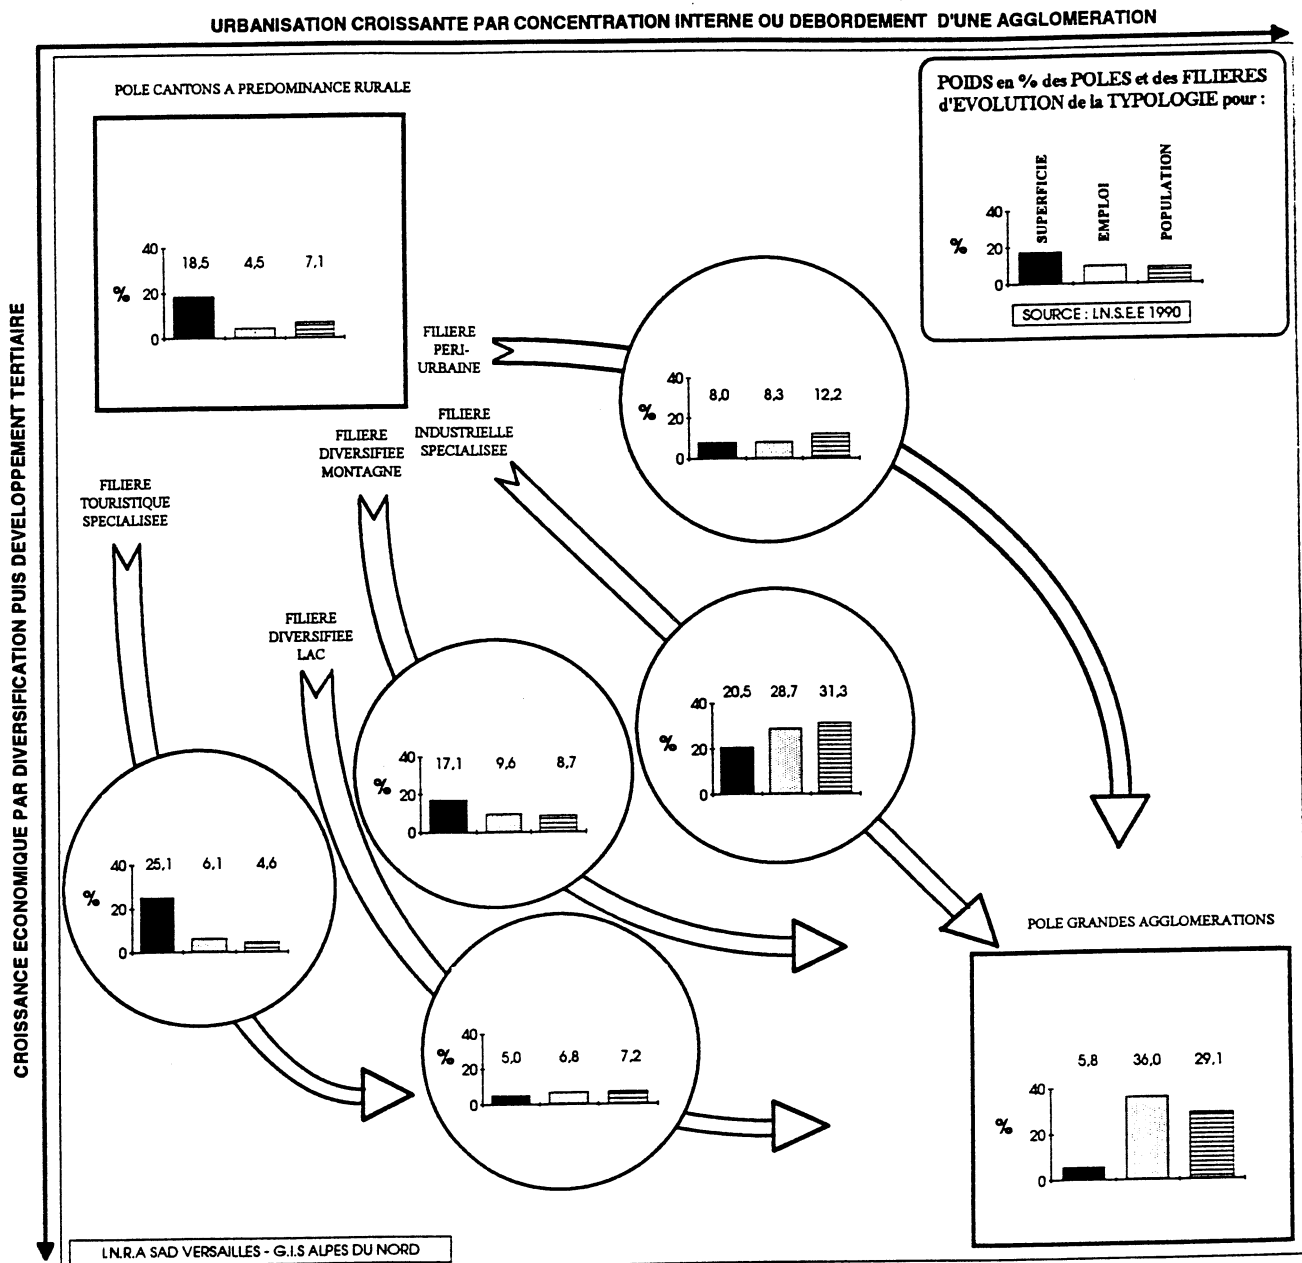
URBANISATION CROISSANTE PAR CONCENTRATION INTERNE OU DEBORDEMENT D'UNE AGGLOMERATION

CROISSANCE ECONOMIQUE PAR DIVERSIFICATION PUIS DEVELOPPEMENT TERTIAIRE

POLE CANTONS A PREDOMINANCE RURALE

40
20
0
%
18,5 4,5 7,1

POIDS en % des POLES et des FILIERES d'EVOLUTION de la TYPOLOGIE pour :

SUPERFICIE
EMPLOI
POPULATION
40
20
0
%

SOURCE : I.N.S.E.E 1990

FILIERE PERI-URBAINE

40
20
0
%
8,0 8,3 12,2

FILIERE INDUSTRIELLE SPECIALISEE

FILIERE DIVERSIFIEE MONTAGNE

FILIERE TOURISTIQUE SPECIALISEE

FILIERE DIVERSIFIEE LAC

40
20
0
%
20,5 28,7 31,3

40
20
0
%
17,1 9,6 8,7

40
20
0
%
25,1 6,1 4,6

POLE GRANDES AGGLOMERATIONS

40
20
0
%
5,0 6,8 7,2

40
20
0
%
5,8 36,0 29,1

I.N.R.A SAD VERSAILLES - G.I.S ALPES DU NORD